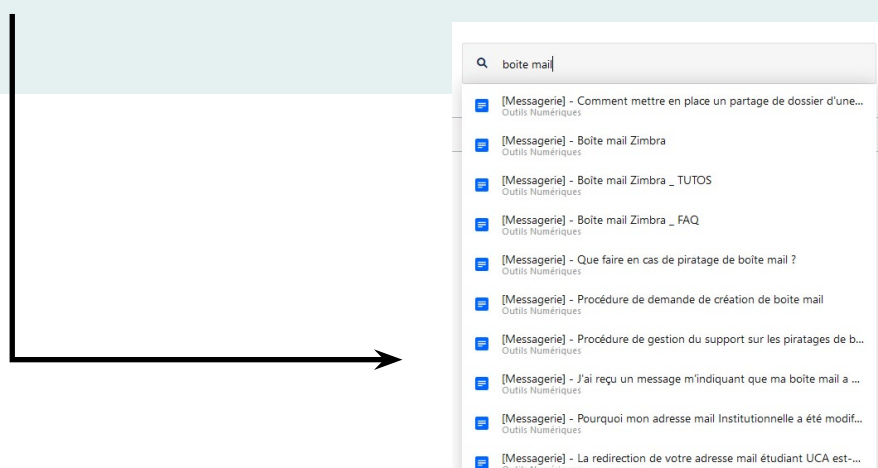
boite mail

[Messagerie] - Comment mettre en place un partage de dossier d'une...
Outils Numériques

[Messagerie] - Boîte mail Zimbra
Outils Numériques

[Messagerie] - Boîte mail Zimbra _ TUTOS
Outils Numériques

[Messagerie] - Boîte mail Zimbra _ FAQ
Outils Numériques

[Messagerie] - Que faire en cas de piratage de boîte mail ?
Outils Numériques

[Messagerie] - Procédure de demande de création de boite mail
Outils Numériques

[Messagerie] - Procédure de gestion du support sur les piratages de b...
Outils Numériques

[Messagerie] - J'ai reçu un message m'indiquant que ma boîte mail a ...
Outils Numériques

[Messagerie] - Pourquoi mon adresse mail Institutionnelle a été modif...
Outils Numériques

[Messagerie] - La redirection de votre adresse mail étudiant UCA est-...
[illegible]